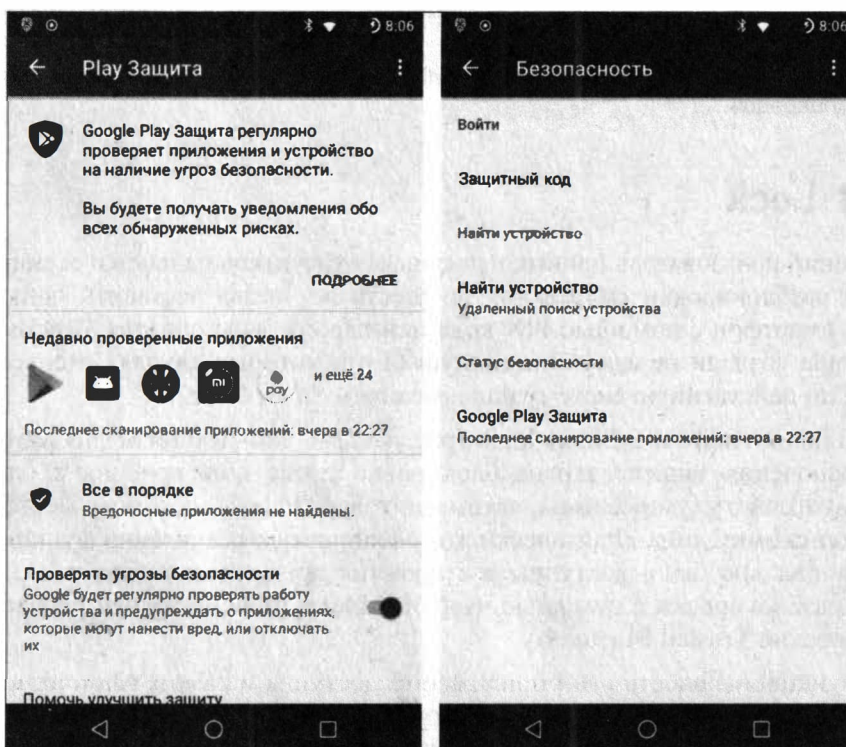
8:06

Play Защита

Google Play Защита регулярно проверяет приложения и устройство на наличие угроз безопасности.

Вы будете получать уведомления обо всех обнаруженных рисках.

ПОДРОБНЕЕ

Недавно проверенные приложения

mi

pay

и ещё 24

Последнее сканирование приложений: вчера в 22:27

Все в порядке
Вредоносные приложения не найдены.

Проверять угрозы безопасности
Google будет регулярно проверять работу устройства и предупреждать о приложениях, которые могут нанести вред, или отключать их

Помочь улучшить защиту

8:06

Безопасность

Войти

Защитный код

Найти устройство

Найти устройство
Удаленный поиск устройства

Статус безопасности

Google Play Защита
Последнее сканирование приложений: вчера в 22:27